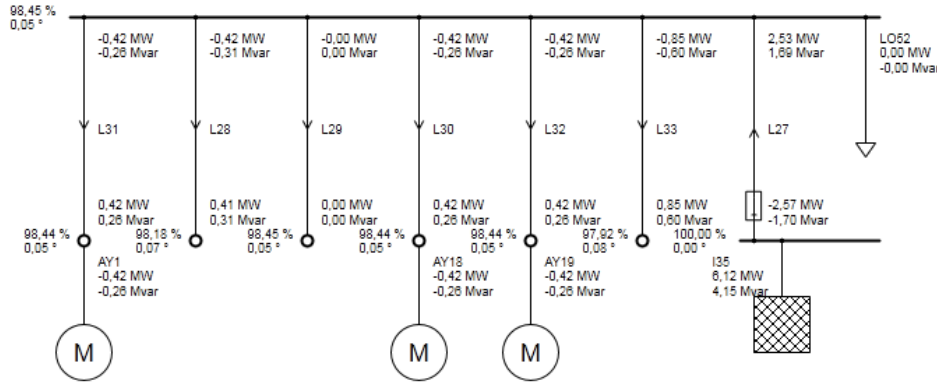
98,45 %
0,05 °

-0,42 MW
-0,26 Mvar

-0,42 MW
-0,31 Mvar

-0,00 MW
0,00 Mvar

-0,42 MW
-0,26 Mvar

-0,42 MW
-0,26 Mvar

-0,85 MW
-0,60 Mvar

2,53 MW
1,69 Mvar

LO52
0,00 MW
-0,00 Mvar

L31

L28

L29

L30

L32

L33

L27

0,42 MW
0,26 Mvar

0,41 MW
0,31 Mvar

0,00 MW
0,00 Mvar

0,42 MW
0,26 Mvar

0,42 MW
0,26 Mvar

0,85 MW
0,60 Mvar

-2,57 MW
-1,70 Mvar

98,44 %
0,05 °

98,18 %
0,07 °

98,45 %
0,05 °

98,44 %
0,05 °

98,44 %
0,05 °

97,92 %
0,08 °

100,00 %
0,00 °

AY1
-0,42 MW
-0,26 Mvar

AY18
-0,42 MW
-0,26 Mvar

AY19
-0,42 MW
-0,26 Mvar

I35
6,12 MW
4,15 Mvar

M

M

M